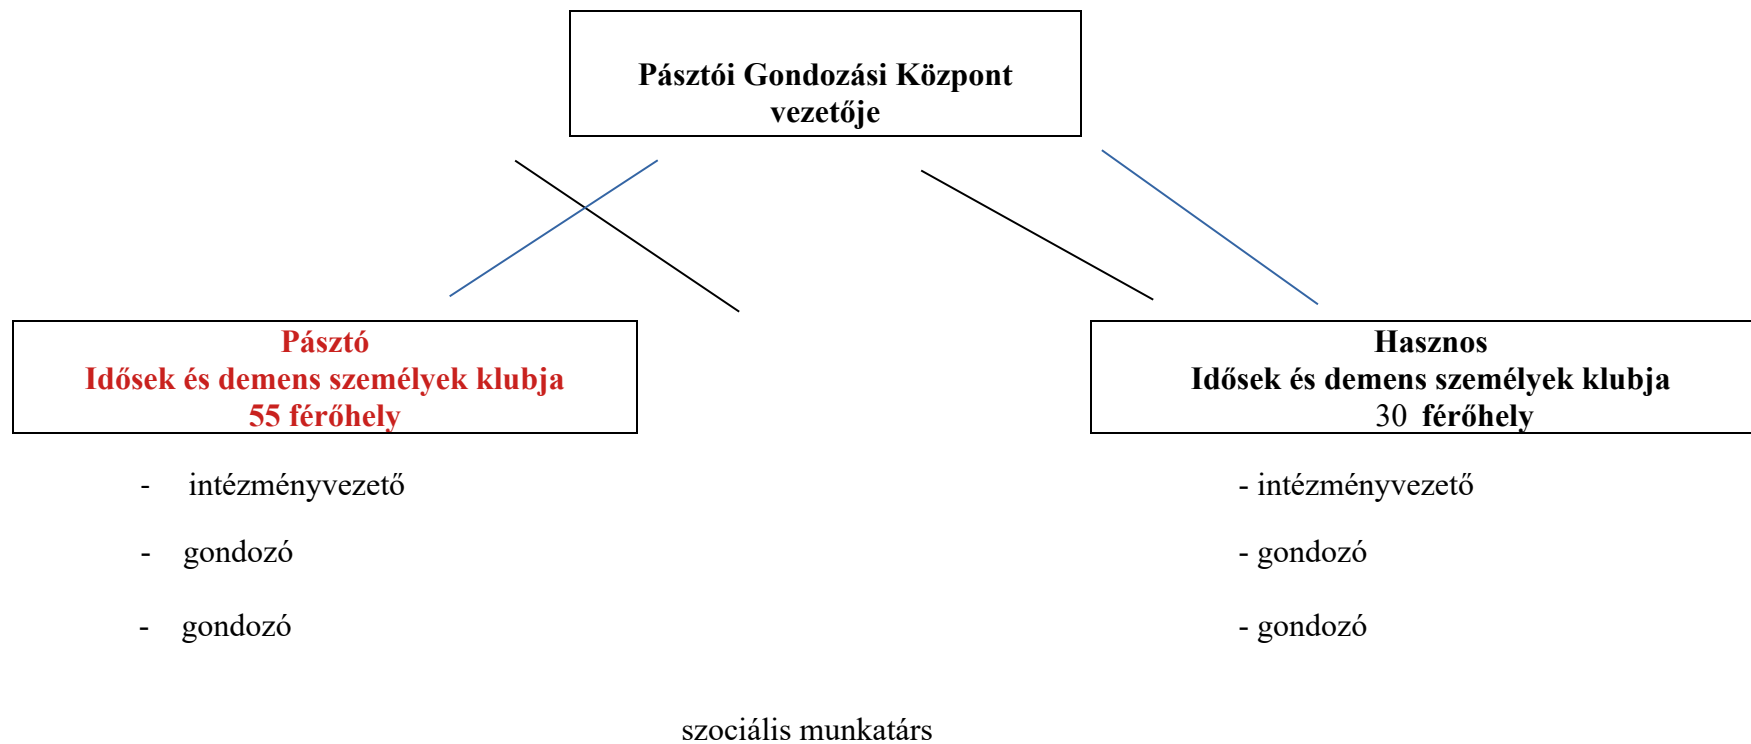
Pásztói Gondozási Központ vezetője

Pásztó
Idősek és demens személyek klubja
55 férőhely

Hasznos
Idősek és demens személyek klubja
30 férőhely

- intézményvezető
- gondozó
- gondozó

- intézményvezető
- gondozó
- gondozó

szociális munkatárs